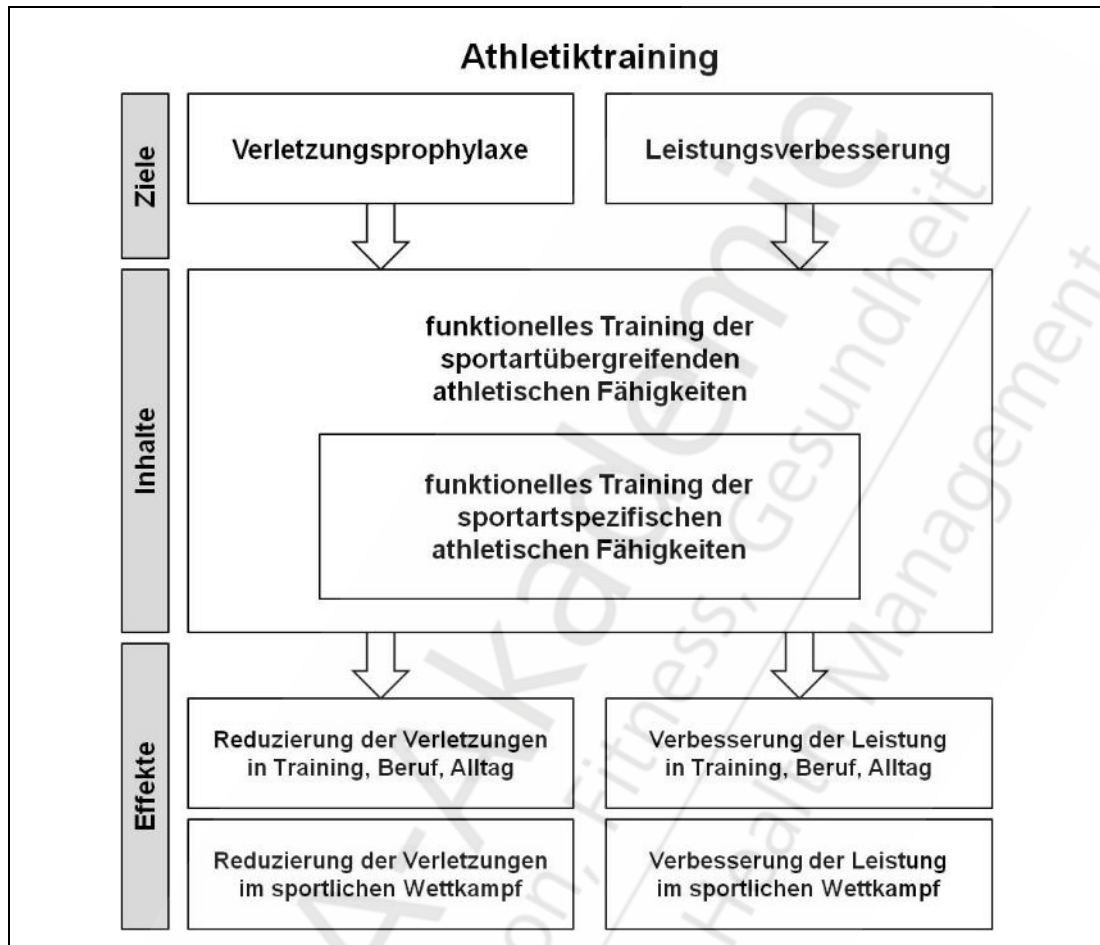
Athletiktraining

Ziele

Verletzungsprophylaxe

Leistungsverbesserung

Inhalte

funktionelles Training der sportartübergreifenden athletischen Fähigkeiten

funktionelles Training der sportartspezifischen athletischen Fähigkeiten

Effekte

Reduzierung der Verletzungen in Training, Beruf, Alltag

Verbesserung der Leistung in Training, Beruf, Alltag

Reduzierung der Verletzungen im sportlichen Wettkampf

Verbesserung der Leistung im sportlichen Wettkampf

Akademie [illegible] Fitness, Gesundheit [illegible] Health Management